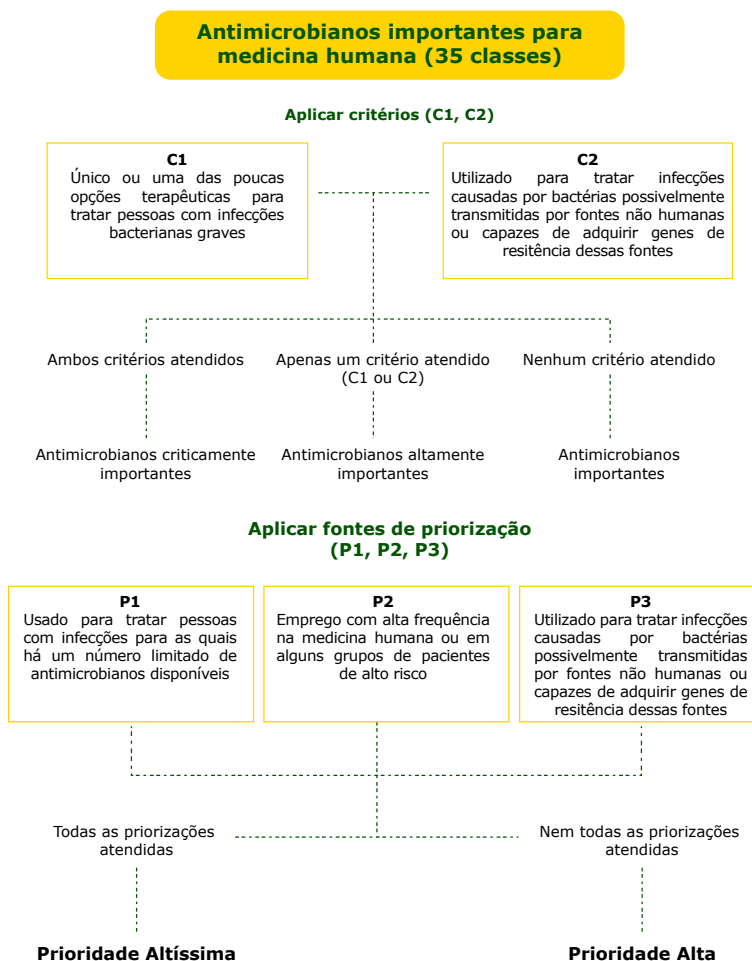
Antimicrobianos importantes para medicina humana (35 classes)

Aplicar critérios (C1, C2)

C1
Único ou uma das poucas opções terapêuticas para tratar pessoas com infecções bacterianas graves

C2
Utilizado para tratar infecções causadas por bactérias possivelmente transmitidas por fontes não humanas ou capazes de adquirir genes de resitência dessas fontes

Ambos critérios atendidos

Apenas um critério atendido (C1 ou C2)

Nenhum critério atendido

Antimicrobianos criticamente importantes

Antimicrobianos altamente importantes

Antimicrobianos importantes

Aplicar fontes de priorização (P1, P2, P3)

P1
Usado para tratar pessoas com infecções para as quais há um número limitado de antimicrobianos disponíveis

P2
Emprego com alta frequência na medicina humana ou em alguns grupos de pacientes de alto risco

P3
Utilizado para tratar infecções causadas por bactérias possivelmente transmitidas por fontes não humanas ou capazes de adquirir genes de resitência dessas fontes

Todas as priorizações atendidas

Nem todas as priorizações atendidas

Prioridade Altíssima

Prioridade Alta